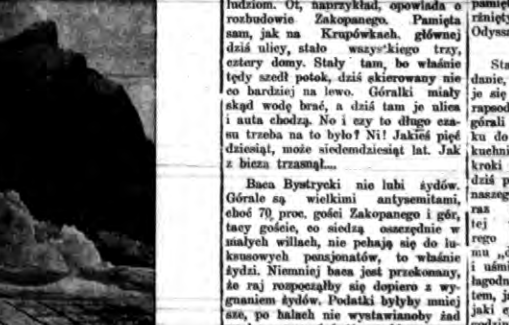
ludziom. Ot, naprzykład, opowiada o rozbudowie Zakopanego. Pamięta sam, jak na Krupówkach, głównej dziś ulicy, stało wszystkiego trzy, cztery domy. Stały tam, bo właśnie tędy szedł potok, dziś skierowany nie co bardziej na lewo. Góralki miały skąd wodę brać, a dziś tam je ulica i auta chodzą. No i czy to długo czasu trzeba na to było? Ni! Jakieś pięćdziesiąt, może siedemdziesiąt lat. Jak z bicza trzasnął...

Baca Bystrycki nie lubi żydów. Górale są wielkimi antysemitami, choć 70 proc. gości Zakopanego i gór, tacy goście, co siedzą oszczędnie w małych willach, nie pchają się do luksusowych pensjonatów, to właśnie żydzi. Niemniej baca jest przekonany, że raj rozpocząłby się dopiero z wygnaniem żydów. Podatki byłyby mniej sze, po halach nie wystawianoby żad

pamięt
rzniety
Odyssa

Sta
danie,
je się
rapsod
górali
ku do
kuchni
kroki
dziś p
naszeg
raz
tej
rego
mu „
i uśmi
łagodn
tem, j
jaki
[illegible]